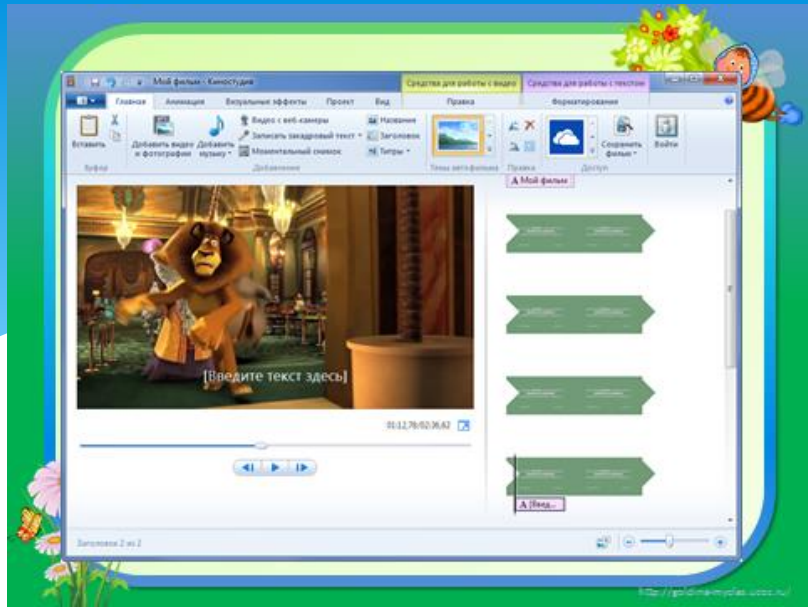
Мой фильм - Киностудия

Средства для работы с видео

Средства для работы с текстом

Главная

Анимация

Визуальные эффекты

Проект

Вид

Правка

Форматирование

Вставить

Буфер

Добавить видео и фотографии

Добавить музыку

Видео с веб-камеры

Записать закадровый текст

Моментальный снимок

Название

Заголовок

Титры

Добавление

Темы автофильма

Правка

Сохранить фильм

Доступ

Войти

A Мой фильм

[Введите текст здесь]

01:12,78/02:36,62

A [Введ...

Заголовок 2 из 2

http://goldina-myclas.ucoz.ru/